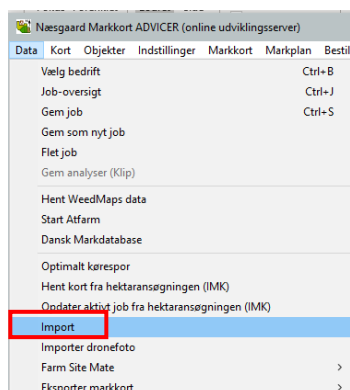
Næsgaard Markkort ADVICER (online udviklingsserver)

Data Kort Objekter Indstillinger Markkort Markplan Bestil

Vælg bedrift Ctrl+B
Job-oversigt Ctrl+J
Gem job Ctrl+S
Gem som nyt job
Flet job
Gem analyser (Klip)
Hent WeedMaps data
Start Atfarm
Dansk Markdatabase
Optimalt kørespor
Hent kort fra hektaransøgningen (IMK)
Opdater aktivt job fra hektaransøgningen (IMK)
Import
Importer dronefoto
Farm Site Mate
Eksporter markkort